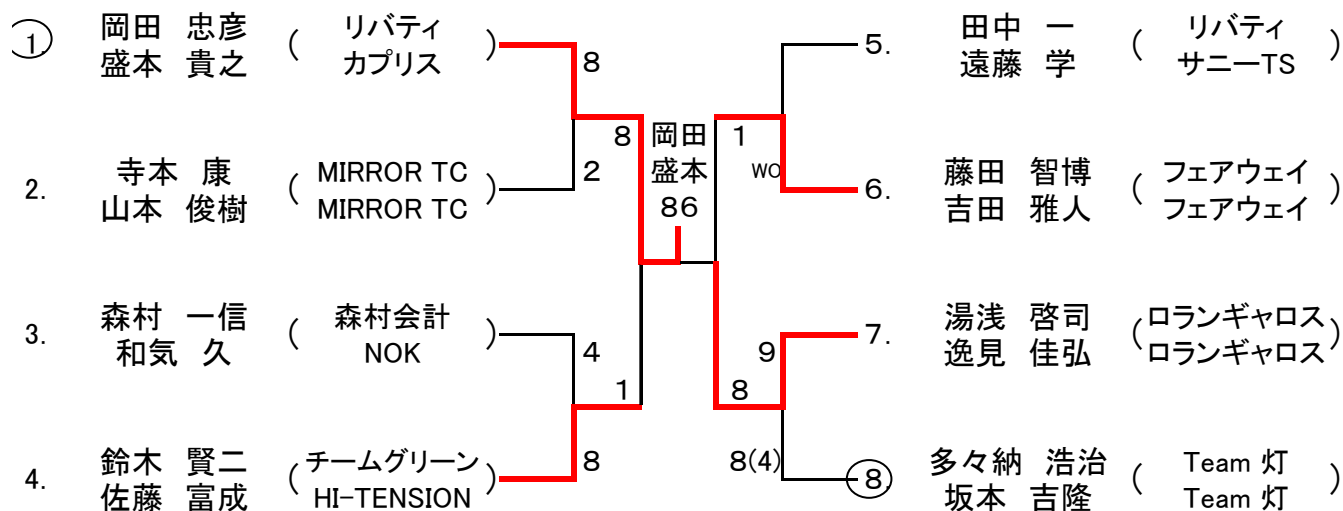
1 岡田 忠彦 盛本 貴之 ( リバティ カプリス )

2. 寺本 康 山本 俊樹 ( MIRROR TC MIRROR TC )

3. 森村 一信 和気 久 ( 森村会計 NOK )

4. 鈴木 賢二 佐藤 富成 ( チームグリーン HI-TENSION )

8
8
2
4
1
8

岡田
盛本
86

1
WO
9
8
8(4)

5. 田中 一 遠藤 学 ( リバティ サニーTS )

6. 藤田 智博 吉田 雅人 ( フェアウェイ フェアウェイ )

7. 湯浅 啓司 逸見 佳弘 ( ロランギャロス ロランギャロス )

8. 多々納 浩治 坂本 吉隆 ( Team 灯 Team 灯 )